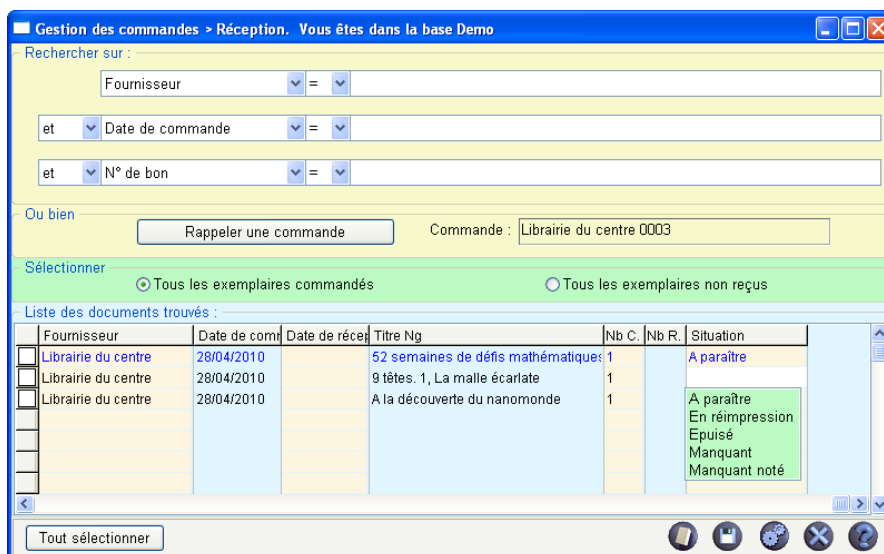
Gestion des commandes > Réception. Vous êtes dans la base Demo

Rechercher sur :

Fournisseur =

et Date de commande =

et N° de bon =

Ou bien

Rappeler une commande

Commande : Librairie du centre 0003

Sélectionner

Tous les exemplaires commandés

Tous les exemplaires non reçus

Liste des documents trouvés :

| | Fournisseur | Date de comr | Date de récep | Titre Ng | Nb C. | Nb R. | Situation |
|---|---|---|---|---|---|---|---|
| | Librairie du centre | 28/04/2010 | | 52 semaines de défis mathématiques | 1 | | A paraître |
| | Librairie du centre | 28/04/2010 | | 9 têtes. 1, La malle écarlate | 1 | | |
| | Librairie du centre | 28/04/2010 | | A la découverte du nanomonde | 1 | | |

A paraître
En réimpression
Epuisé
Manquant
Manquant noté

Tout sélectionner